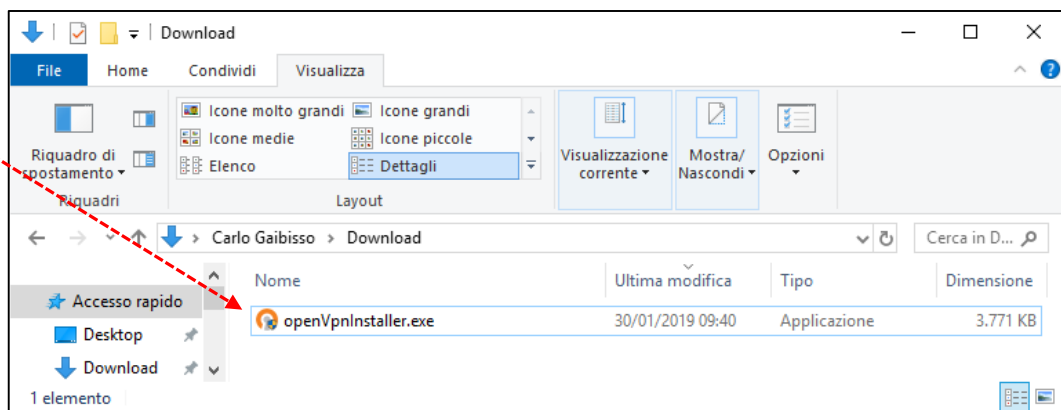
Download

File Home Condividi Visualizza

Riquadro di spostamento ▾

Riquadri

Icone molto grandi
Icone grandi
Icone medie
Icone piccole
Elenco
Dettagli

Layout

Visualizzazione corrente ▾

Mostra/ Nascondi ▾

Opzioni ▾

Carlo Gaibisso › Download

Cerca in D...

Accesso rapido
Desktop
Download

| Nome | Ultima modifica | Tipo | Dimensione |
|---|---|---|---|
| openVpnInstaller.exe | 30/01/2019 09:40 | Applicazione | 3.771 KB |

1 elemento